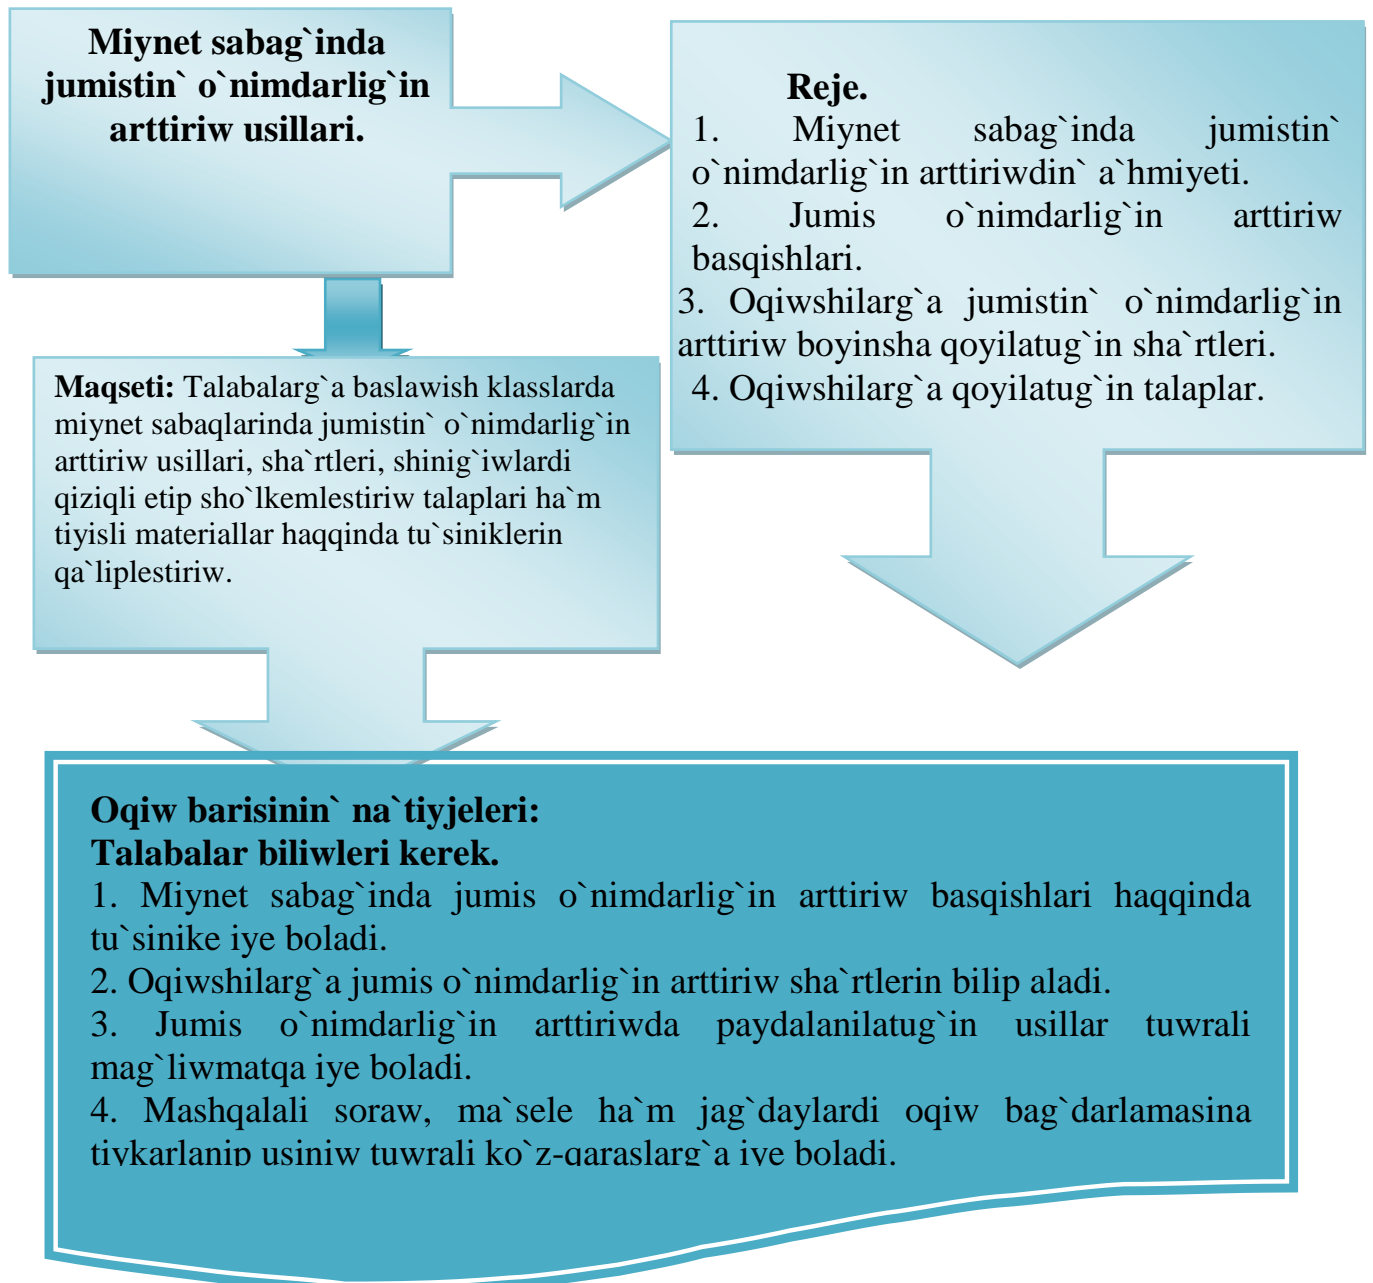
Miynet sabag`inda jumistin` o`nimdarlig`in arttiriw usillari.

Reje.
1. Miynet sabag`inda jumistin` o`nimdarlig`in arttiriwdin` a`hmiyeti.
2. Jumis o`nimdarlig`in arttiriw basqishlari.
3. Oqiwshilarg`a jumistin` o`nimdarlig`in arttiriw boyinsha qoyilatug`in sha`rtleri.
4. Oqiwshilarg`a qoyilatug`in talaplar.

Maqseti: Talabalarg`a baslawish klasslarda miynet sabaqlarinda jumistin` o`nimdarlig`in arttiriw usillari, sha`rtleri, shinig`iwlardi qiziqli etip sho`lkemlestiriw talaplari ha`m tiyisli materiallar haqqinda tu`siniklerin qa`liplestiriw.

Oqiw barisinin` na`tiyjeleri:
Talabalar biliwleri kerek.
1. Miynet sabag`inda jumis o`nimdarlig`in arttiriw basqishlari haqqinda tu`sinike iye boladi.
2. Oqiwshilarg`a jumis o`nimdarlig`in arttiriw sha`rtlerin bilip aladi.
3. Jumis o`nimdarlig`in arttiriwda paydalanilatug`in usillar tuwrali mag`liwmatqa iye boladi.
4. Mashqalali soraw, ma`sele ha`m jag`daylardi oqiw bag`darlamasina tiykarlanip usiniw tuwrali ko`z-qaraslarg`a iye boladi.